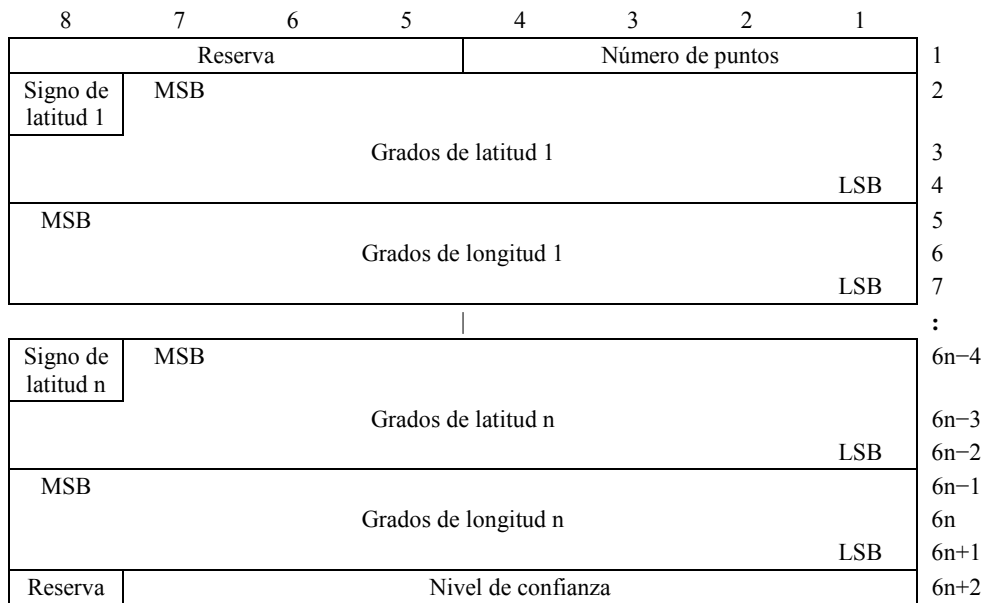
| 8 | 7 | 6 | 5 | 4 | 3 | 2 | 1 | |
|---|---|---|---|---|---|---|---|---|
| Reserva | | | | Número de puntos | | | | 1 |
| Signo de latitud 1 | MSB | | | | | | | 2 |
| Grados de latitud 1 | | | | | | | | 3 |
| | | | | | | | LSB | 4 |
| MSB | | | | | | | | 5 |
| Grados de longitud 1 | | | | | | | | 6 |
| | | | | | | | LSB | 7 |
| | | | | \| | | | | : |
| Signo de latitud n | MSB | | | | | | | 6n−4 |
| Grados de latitud n | | | | | | | | 6n−3 |
| | | | | | | | LSB | 6n−2 |
| MSB | | | | | | | | 6n−1 |
| Grados de longitud n | | | | | | | | 6n |
| | | | | | | | LSB | 6n+1 |
| Reserva | Nivel de confianza | | | | | | | 6n+2 |